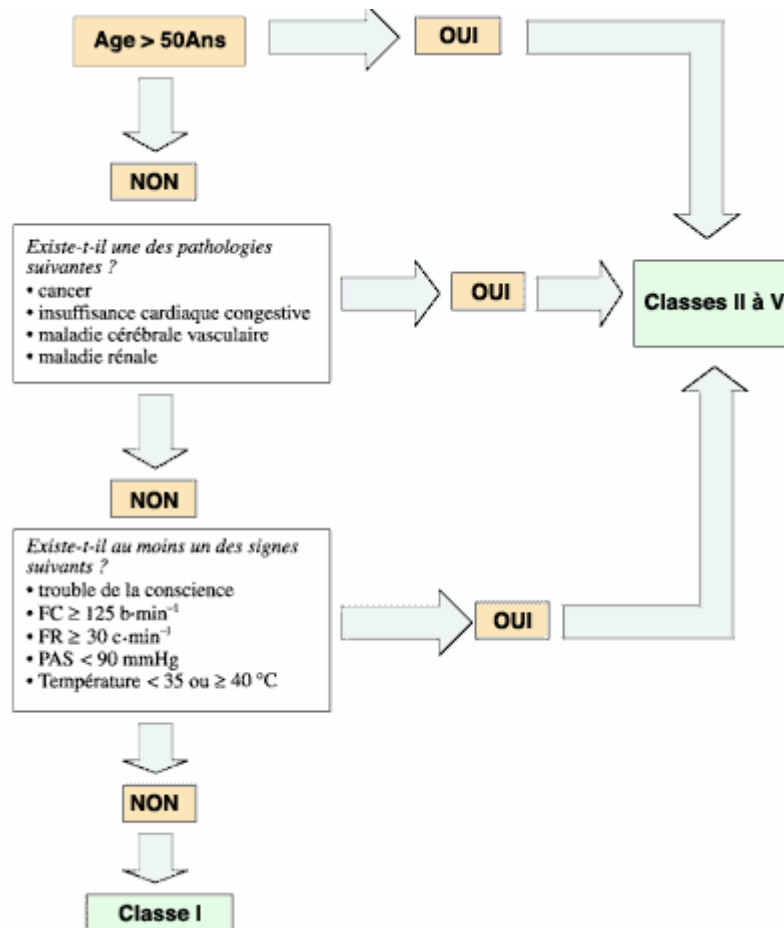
Age > 50Ans

OUI

NON

*Existe-t-il une des pathologies suivantes ?*
• cancer
• insuffisance cardiaque congestive
• maladie cérébrale vasculaire
• maladie rénale

OUI

Classes II à V

NON

*Existe-t-il au moins un des signes suivants ?*
• trouble de la conscience
• FC $\geq$ 125 b·min$^{-1}$
• FR $\geq$ 30 c·min$^{-1}$
• PAS < 90 mmHg
• Température < 35 ou $\geq$ 40 °C

OUI

NON

Classe I